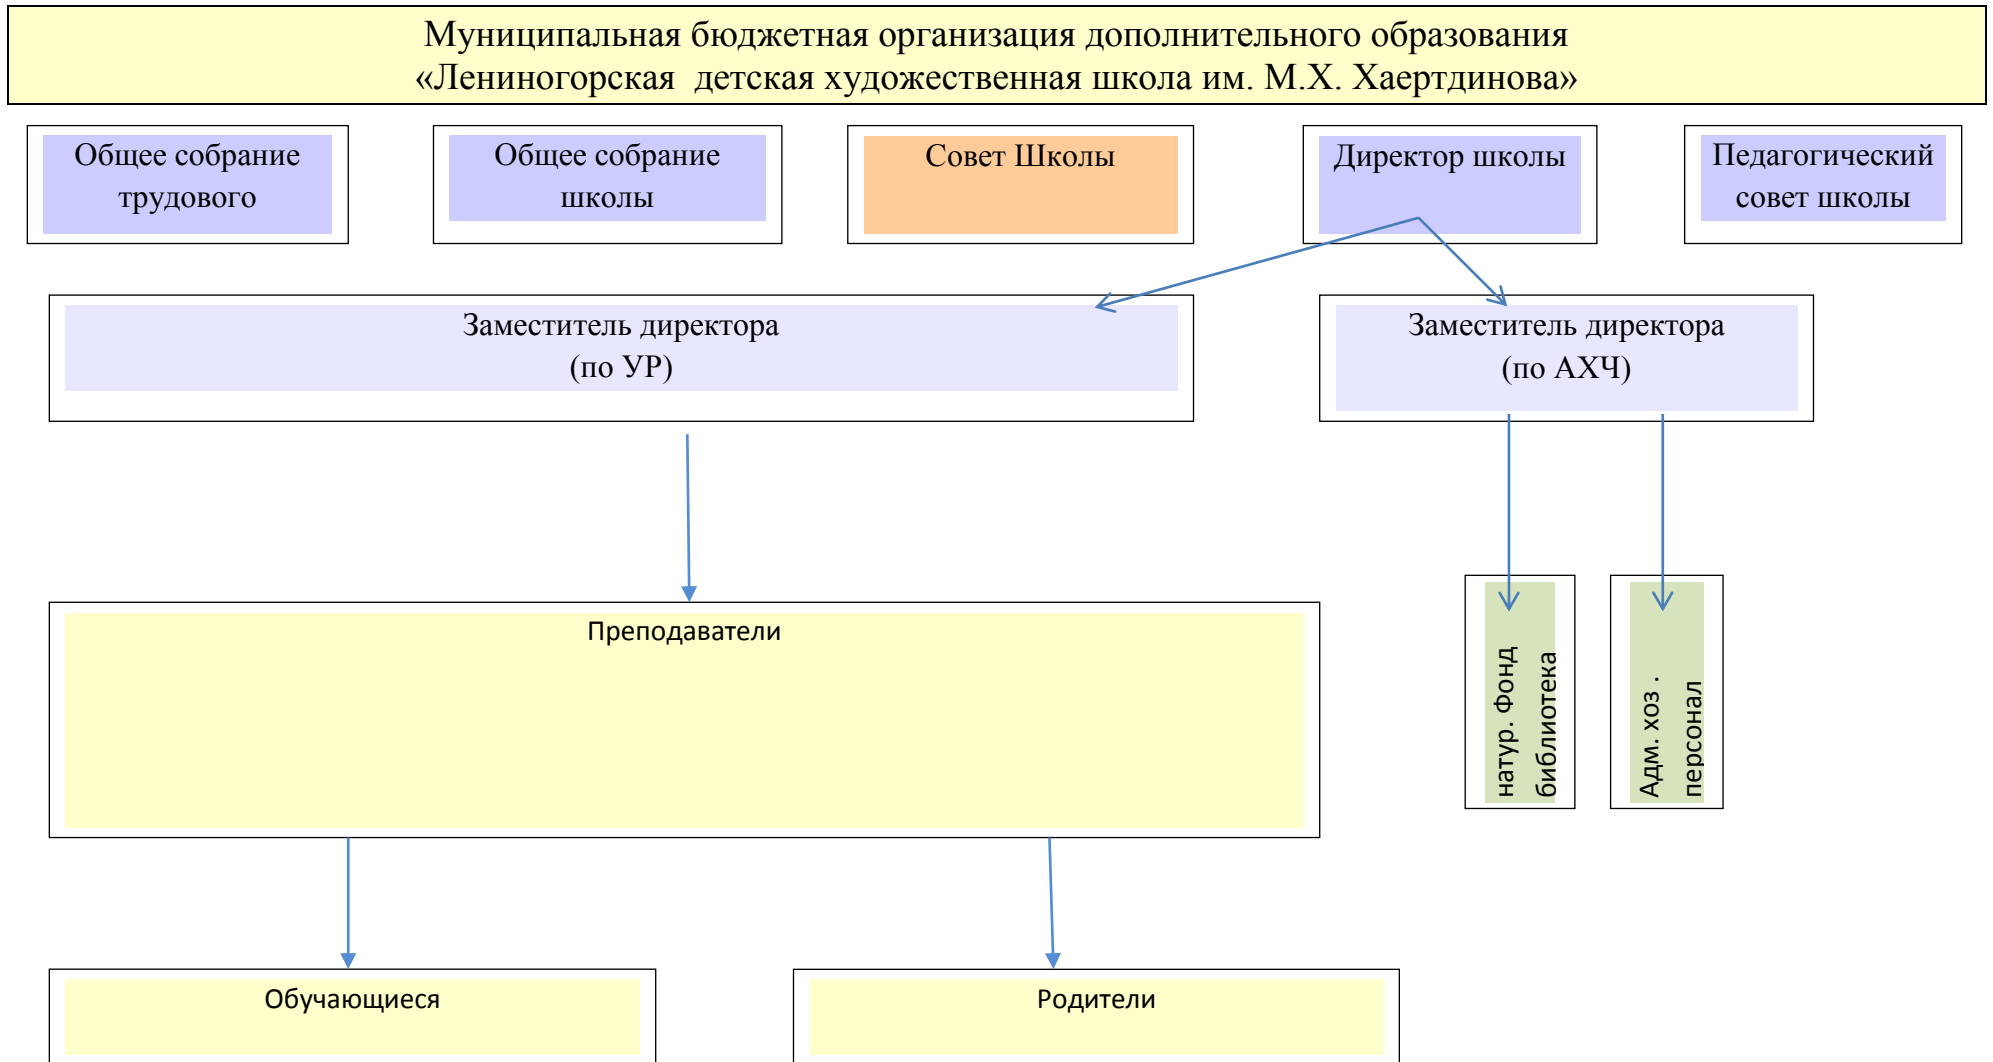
Муниципальная бюджетная организация дополнительного образования
«Лениногорская детская художественная школа им. М.Х. Хаертдинова»

Общее собрание трудового

Общее собрание школы

Совет Школы

Директор школы

Педагогический совет школы

Заместитель директора (по УР)

Заместитель директора (по АХЧ)

Преподаватели

натур. фонд библиотека

Адм. хоз . персонал

Обучающиеся

Родители